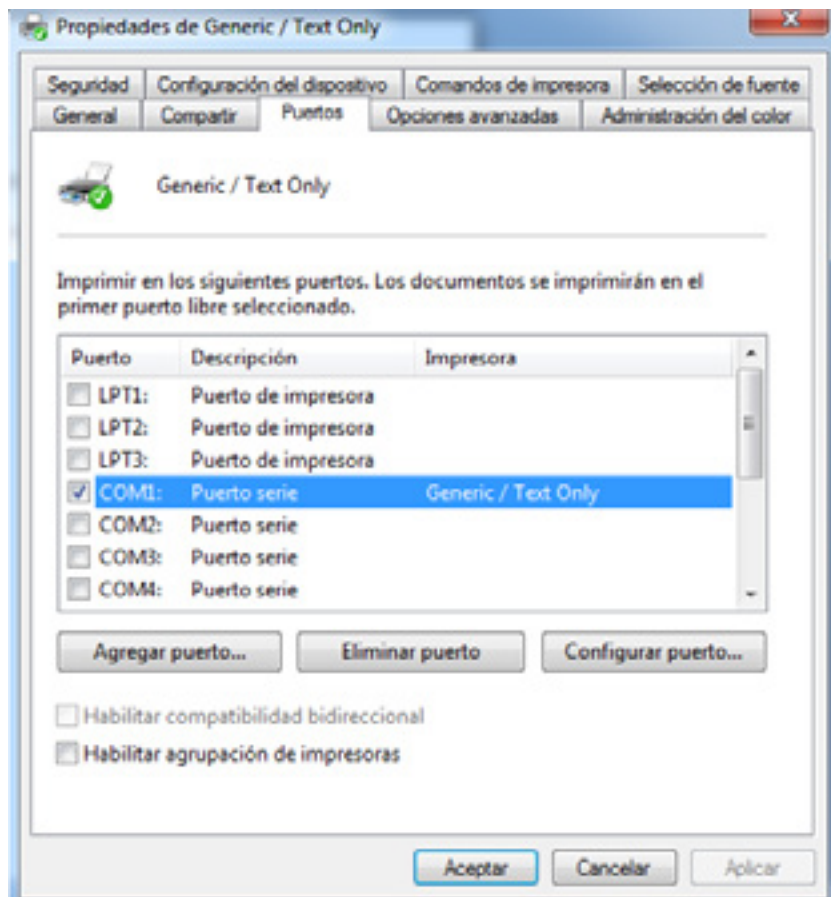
Propiedades de Generic / Text Only

Seguridad | Configuración del dispositivo | Comandos de impresora | Selección de fuente
General | Compartir | Puertos | Opciones avanzadas | Administración del color

Generic / Text Only

Imprimir en los siguientes puertos. Los documentos se imprimirán en el primer puerto libre seleccionado.

| Puerto | Descripción | Impresora |
|---|---|---|
| LPT1: | Puerto de impresora | |
| LPT2: | Puerto de impresora | |
| LPT3: | Puerto de impresora | |
| COM1: | Puerto serie | Generic / Text Only |
| COM2: | Puerto serie | |
| COM3: | Puerto serie | |
| COM4: | Puerto serie | |

Agregar puerto... | Eliminar puerto | Configurar puerto...

Habilitar compatibilidad bidireccional
Habilitar agrupación de impresoras

Aceptar | Cancelar | Aplicar